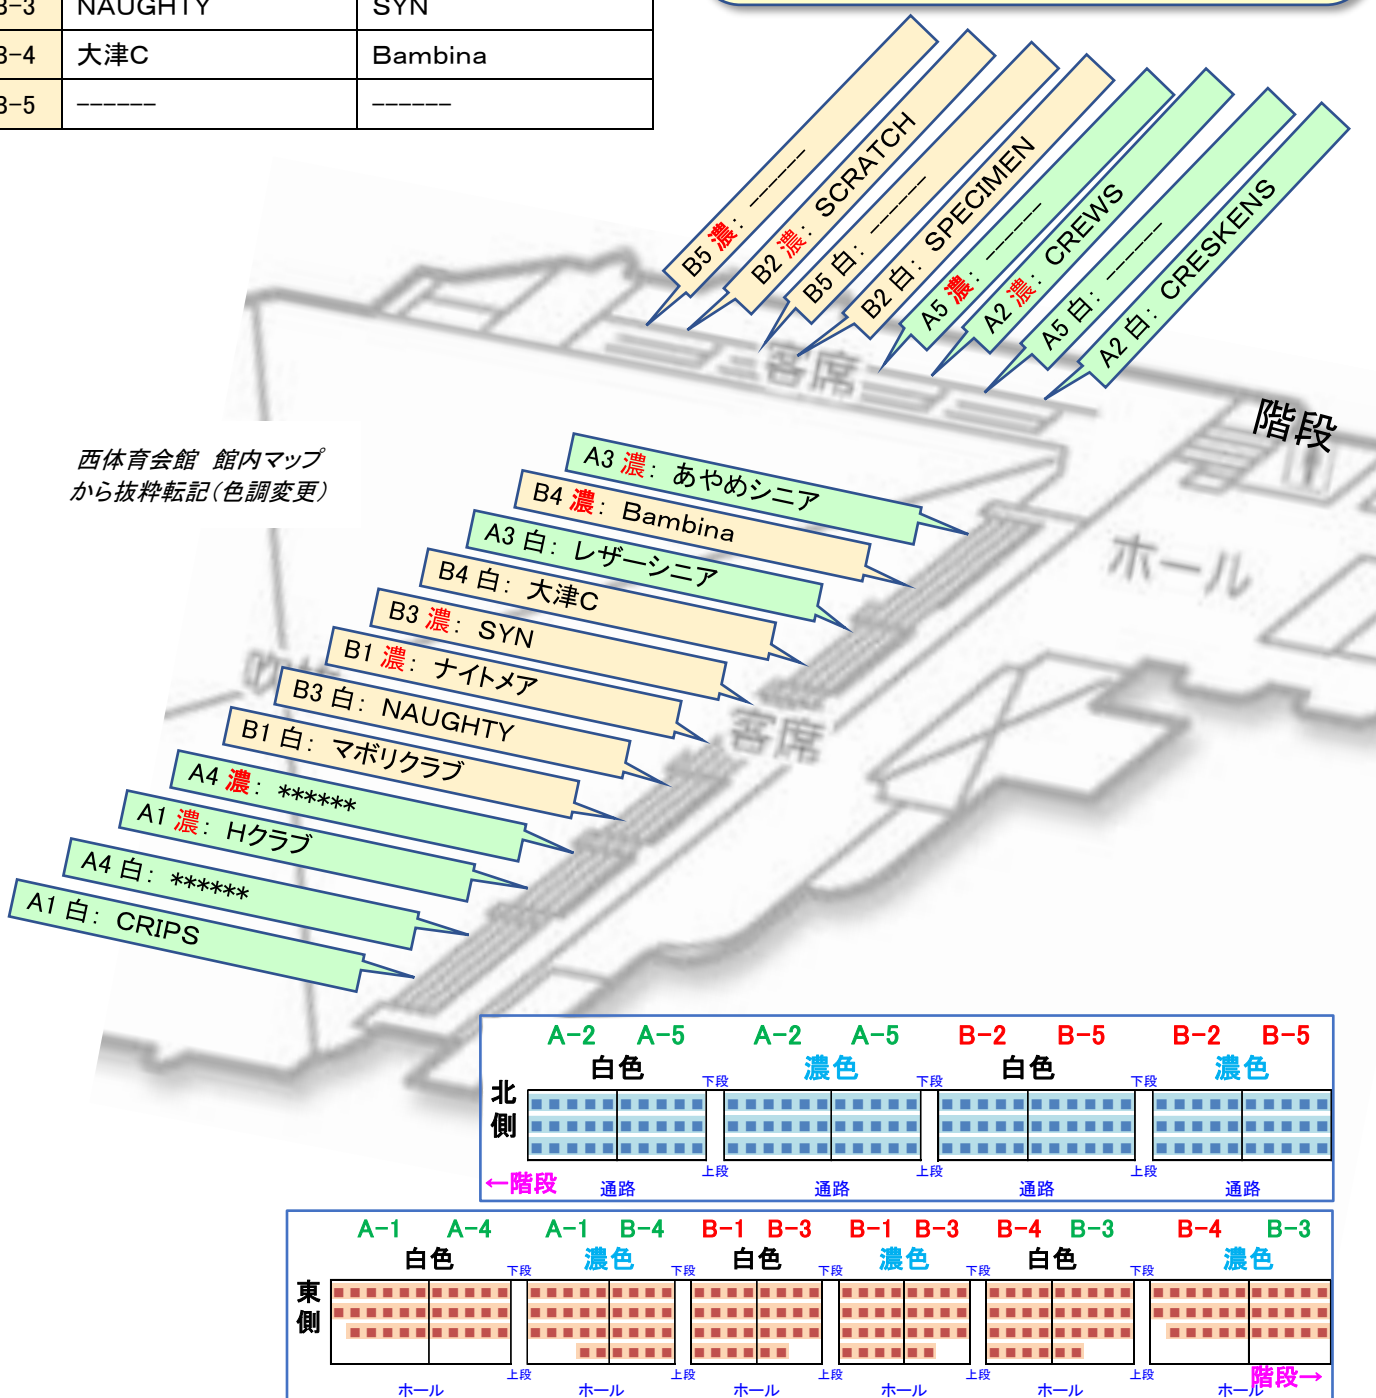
| B-3 | NAUGHTY | SYN |
|---|---|---|
| B-4 | 大津C | Bambina |
| B-5 | ------ | ------ |

B5 濃：------
B2 濃：SCRATCH
B5 白：------
B2 白：SPECIMEN
A5 濃：------
A2 濃：CREWS
A5 白：------
A2 白：CRESKENS

客席

階段

西体育会館　館内マップから抜粋転記（色調変更）

A3 濃：あやめシニア
B4 濃：Bambina
A3 白：レザーシニア
B4 白：大津C
B3 濃：SYN
B1 濃：ナイトメア
B3 白：NAUGHTY
B1 白：マボリクラブ
A4 濃：******
A1 濃：Hクラブ
A4 白：******
A1 白：CRIPS

ホール

客席

A-2　A-5　白色　下段　A-2　A-5　濃色　下段　B-2　B-5　白色　下段　B-2　B-5　濃色
北側
上段　上段　上段
←階段　通路　通路　通路　通路

A-1　A-4　白色　下段　A-1　B-4　濃色　下段　B-1　B-3　白色　下段　B-1　B-3　濃色　下段　B-4　B-3　白色　下段　B-4　B-3　濃色
東側
上段　上段　上段　上段　上段
ホール　ホール　ホール　ホール　ホール　ホール　階段→